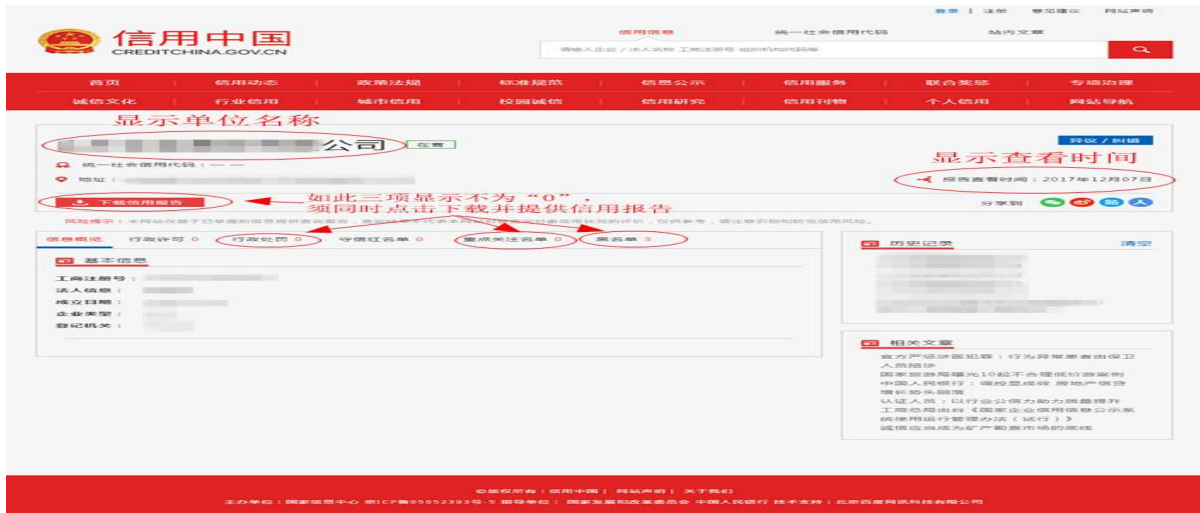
登录 | 注册 | 意见建议 | 网站声明

信用中国
CREDITCHINA.GOV.CN

信用信息　统一社会信用代码　站内文章

请输入企业 / 法人名称 工商注册号 组织机构代码等

首页 | 信用动态 | 政策法规 | 标准规范 | 信息公示 | 信用服务 | 联合奖惩 | 专项治理
诚信文化 | 行业信用 | 城市信用 | 校园诚信 | 信用研究 | 信用刊物 | 个人信用 | 网站导航

显示单位名称

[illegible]公司　在营

异议 / 纠错

统一社会信用代码：— —

地址：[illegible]

显示查看时间

报告查看时间：2017年12月07日

下载信用报告

如此三项显示不为“0”，
须同时点击下载并提供信用报告

风险提示：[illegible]

分享到

信息概览　行政许可 0　行政处罚 0　守信红名单 0　重点关注名单 0　黑名单 3

基本信息

工商注册号：
法人信息：
成立日期：
企业类型：
登记机关：

历史记录　清空

相关文章

官方严惩涉医犯罪：行为异常患者由保卫人员陪诊
国家旅游局曝光10起不合理低价游案例
中国人民银行：调控显成效 房地产信贷增长势头回落
认证人员：以行业公信力助力质量提升
工商总局出台《国家企业信用信息公示系统使用运行管理办法（试行）》
诚信应当成为矿产勘查市场的底线

©版权所有：信用中国 | 网站声明 | 关于我们
主办单位：国家信息中心 京ICP备05052393号-5 指导单位：国家发展和改革委员会 中国人民银行 技术支持：北京百度网讯科技有限公司